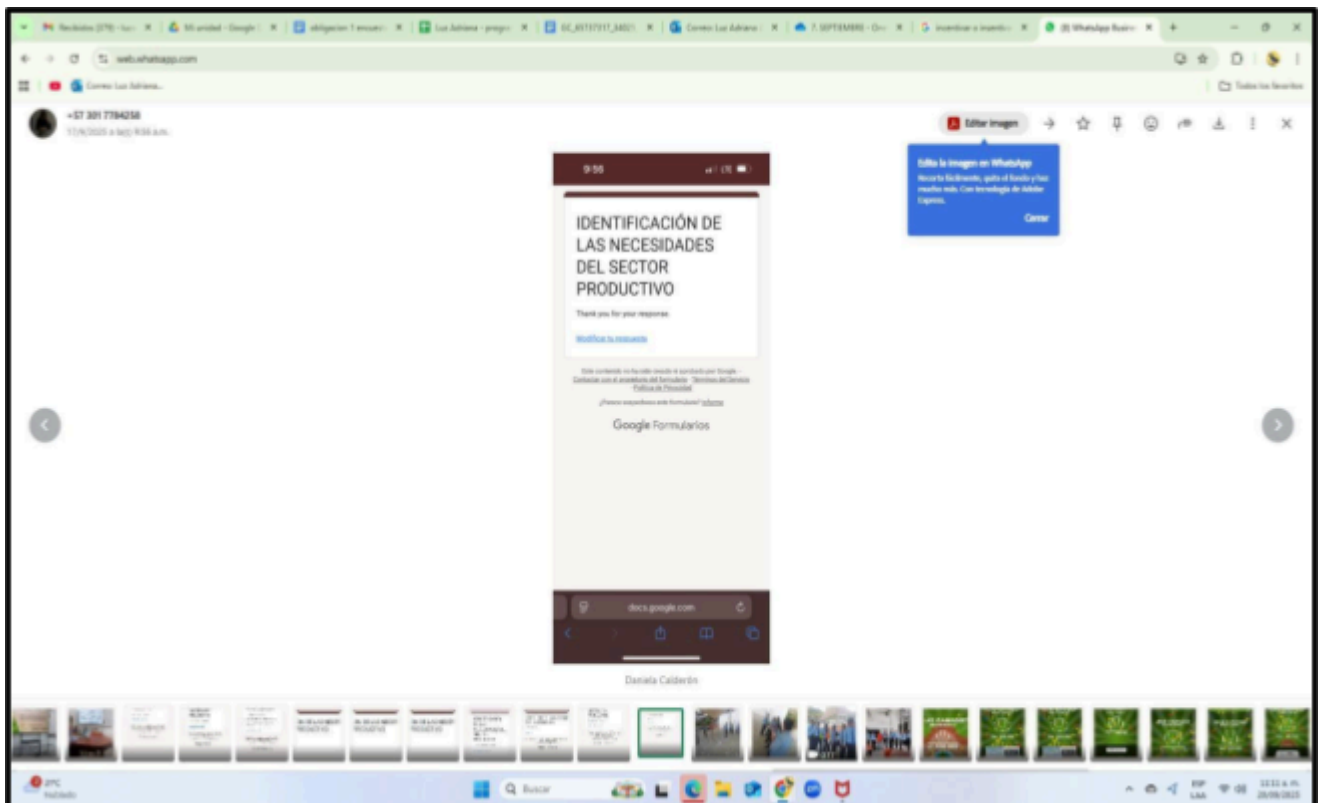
web.whatsapp.com

Correo Luz Adriana...

Todos los favoritos

+57 301 7784258

Editar imagen

Edita la imagen en WhatsApp

Recorta fácilmente, quita el fondo y haz mucho más. Con tecnología de Adobe Express.

Cerrar

9:56

IDENTIFICACIÓN DE LAS NECESIDADES DEL SECTOR PRODUCTIVO

Thank you for your response

Modificar tu respuesta

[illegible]

Google Formularios

docs.google.com

Daniela Calderón

Buscar